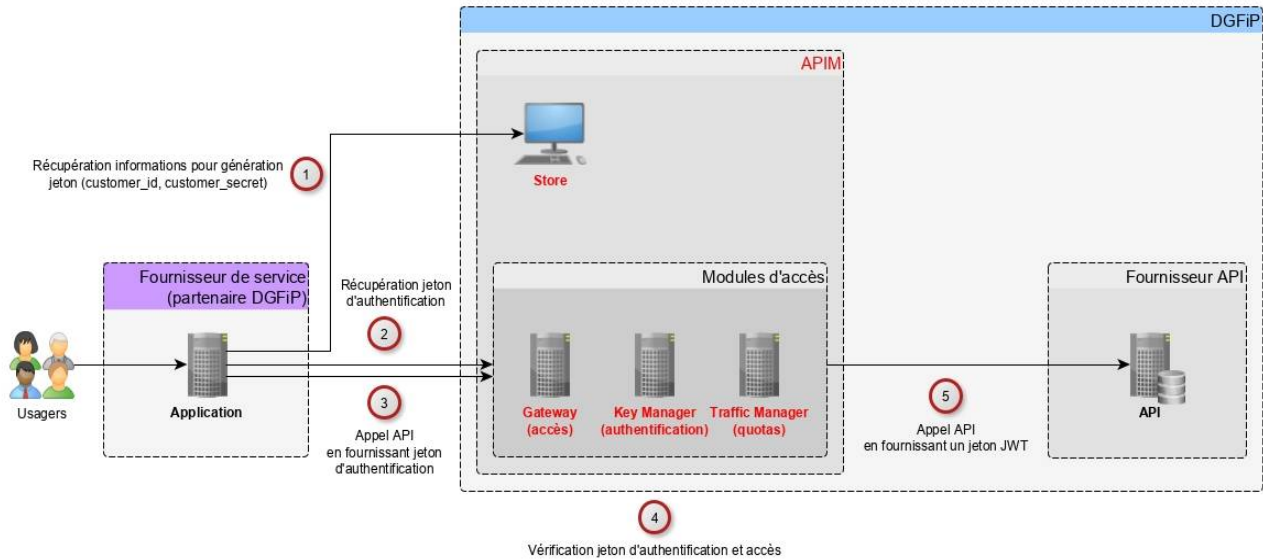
DGFiP

APIM

Store

Récupération informations pour génération jeton (customer_id, customer_secret)

1

Fournisseur de service (partenaire DGFiP)

Récupération jeton d'authentification

2

Modules d'accès

Fournisseur API

Usagers

Application

3

Appel API en fournissant jeton d'authentification

Gateway (accès)

Key Manager (authentification)

Traffic Manager (quotas)

5

Appel API en fournissant un jeton JWT

API

4

Vérification jeton d'authentification et accès